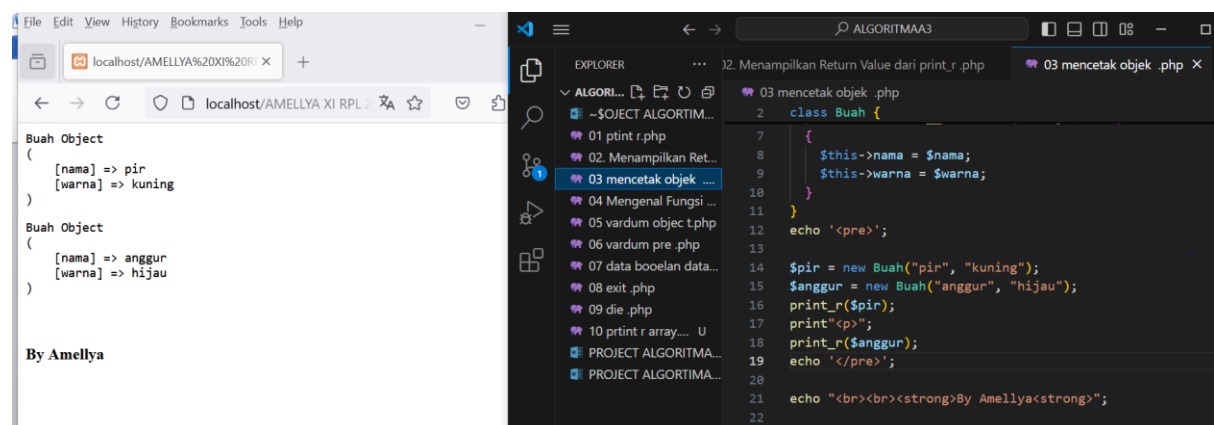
File Edit View History Bookmarks Tools Help

localhost/AMELLYA%20XI%20R ×  +

localhost/AMELLYA XI RPL 2

Buah Object
(
    [nama] => pir
    [warna] => kuning
)

Buah Object
(
    [nama] => anggur
    [warna] => hijau
)

By Amellya

ALGORITMAA3

EXPLORER ...

ALGORI...

~$OJECT ALGORTIM...
01 ptint r.php
02. Menampilkan Ret...
03 mencetak objek ...
04 Mengenal Fungsi ...
05 vardum objec t.php
06 vardum pre .php
07 data booelan data...
08 exit .php
09 die .php
10 prtint r array.... U
PROJECT ALGORTIMA...
PROJECT ALGORTIMA...

02. Menampilkan Return Value dari print_r .php
03 mencetak objek .php ×

03 mencetak objek .php

2 class Buah {
7 {
8 $this->nama = $nama;
9 $this->warna = $warna;
10 }
11 }
12 echo '<pre>';
13
14 $pir = new Buah("pir", "kuning");
15 $anggur = new Buah("anggur", "hijau");
16 print_r($pir);
17 print"<p>";
18 print_r($anggur);
19 echo '</pre>';
20
21 echo "<br><br><strong>By Amellya<strong>";
22